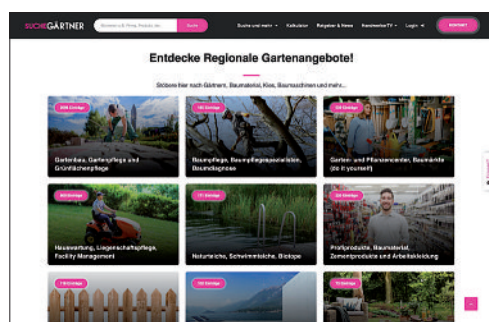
SUCHEGÄRTNER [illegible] Suche Suche und mehr Kalkulator Ratgeber & News Kennzeichen TV Login KONTAKT

Entdecke Regionale Gartenangebote!

Stöbere hier nach Gärtnern, Baumaterial, Kies, Baumaschinen und mehr...

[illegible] Einträge
Gartenbau, Gartenpflege und Grünflächenpflege

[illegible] Einträge
Baumpflege, Baumpflegespezialisten, Baumdiagnose

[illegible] Einträge
Garten- und Pflanzencenter, Baumärkte (do it yourself)

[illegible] Einträge
Hausverwaltung, Liegenschaftspflege, Facility Management

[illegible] Einträge
Naturteiche, Schwimmteiche, Biotope

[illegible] Einträge
Profiprodukte, Baumaterial, Zementprodukte und Arbeitskleidung

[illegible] Einträge

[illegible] Einträge

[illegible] Einträge